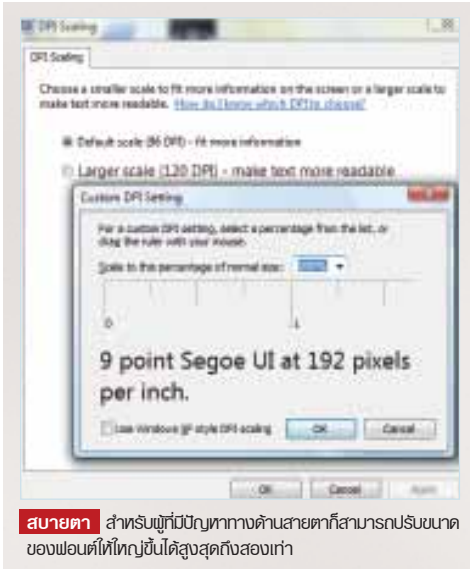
DPI Scaling

DPI Scaling

Choose a smaller scale to fit more information on the screen or a larger scale to make text more readable. How do I know which DPI to choose?

Default scale (96 DPI) - fit more information

Larger scale (120 DPI) - make text more readable

Custom DPI Setting

For a custom DPI setting, select a percentage from the list, or drag the ruler with your mouse.

Scale to this percentage of normal size: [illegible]

0 1

9 point Segoe UI at 192 pixels per inch.

Use Windows XP style DPI scaling

OK

Cancel

OK

Cancel

Apply

สบายตา สำหรับผู้ที่มีปัญหาทางด้านสายตาก็สามารถปรับขนาดของฟอนต์ให้ใหญ่ขึ้นได้สูงสุดถึงสองเท่า